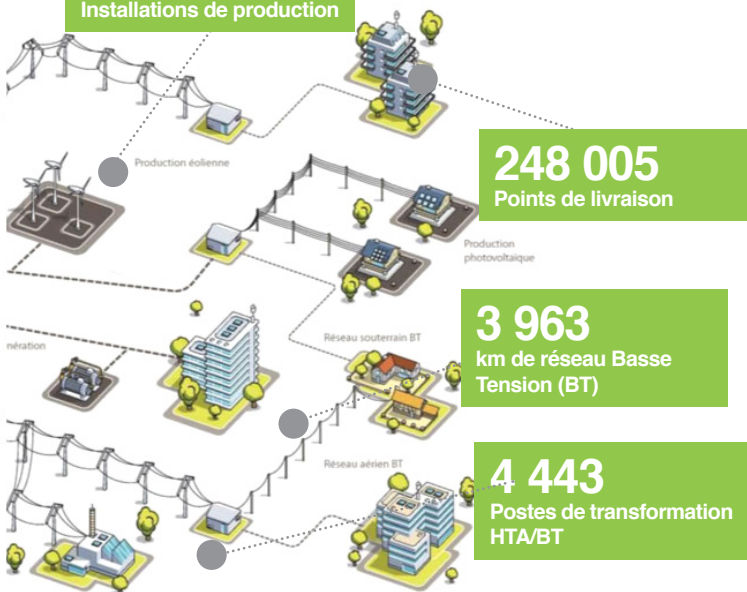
Installations de production

Production éolienne

248 005
Points de livraison

Production photovoltaïque

nération

3 963
km de réseau Basse Tension (BT)

Réseau souterrain BT

Réseau aérien BT

4 443
Postes de transformation HTA/BT